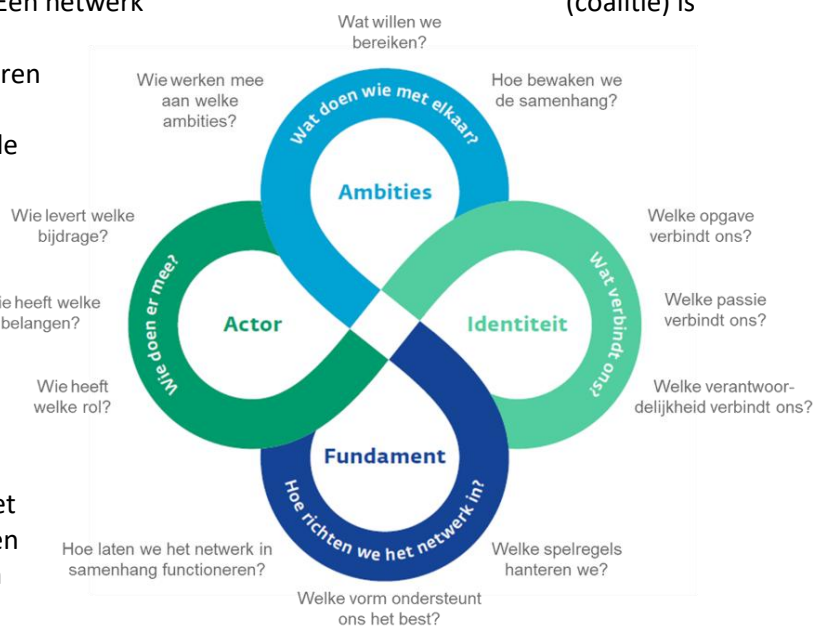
Een netwerk (coalitie) is

ren

le

et

en

Wat willen we bereiken?

Wie werken mee aan welke ambities?

Hoe bewaken we de samenhang?

Wat doen wie met elkaar?

Ambities

Wie levert welke bijdrage?

Welke opgave verbindt ons?

ie heeft welke belangen?

Wie doen er mee?

Actor

Identiteit

Wat verbindt ons?

Welke passie verbindt ons?

Wie heeft welke rol?

Welke verantwoordelijkheid verbindt ons?

Fundament

Hoe richten we het netwerk in?

Hoe laten we het netwerk in samenhang functioneren?

Welke spelregels hanteren we?

Welke vorm ondersteunt ons het best?